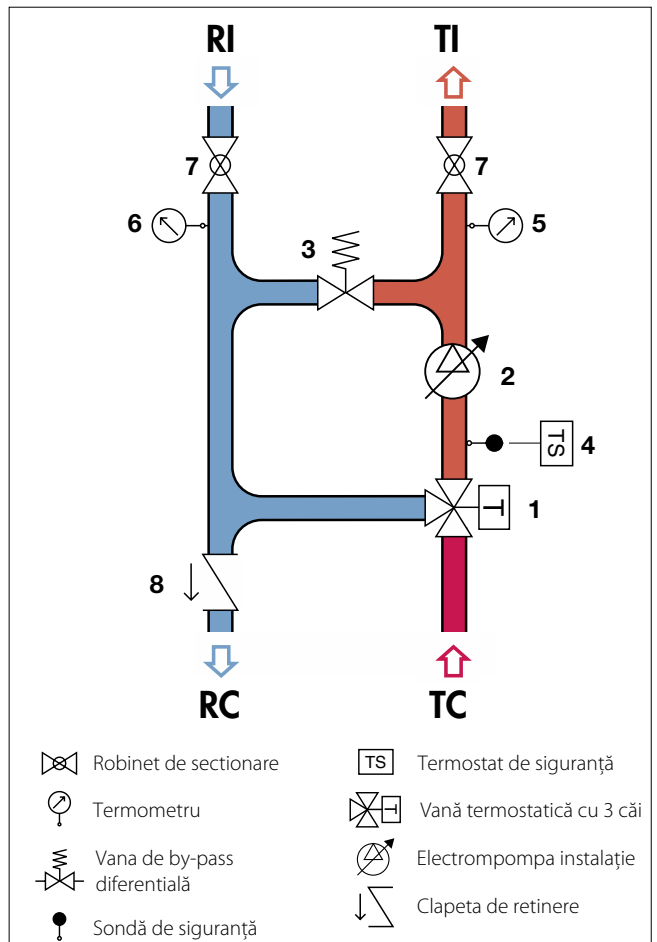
RI

TI

7

7

6

5

3

2

4

TS

1

8

RC

TC

Robinet de sectionare

Termometru

Vana de by-pass diferentială

Sondă de siguranță

TS Termostat de siguranță

Vană termostatică cu 3 căi

Electrompompa instalație

Clapeta de retinere